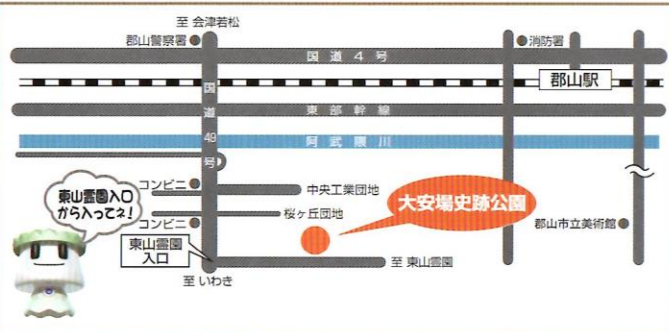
至 会津若松

郡山警察署

国道4号

消防署

郡山駅

東部幹線

阿武隈川

国道49号

コンビニ

中央工業団地

東山霊園入口から入ってネ!

コンビニ

桜ヶ丘団地

大安場史跡公園

郡山市立美術館

東山霊園入口

至 東山霊園

至 いわき